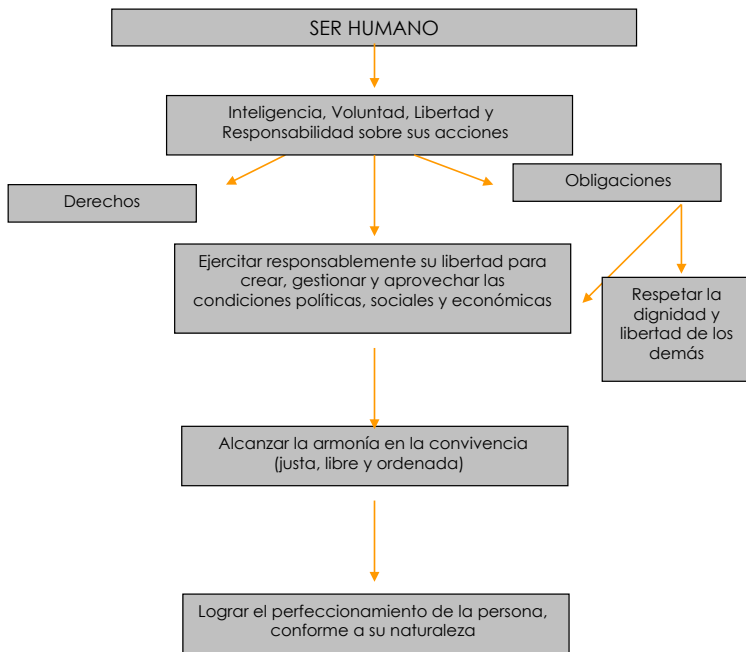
SER HUMANO

Inteligencia, Voluntad, Libertad y Responsabilidad sobre sus acciones

Derechos

Obligaciones

Ejercitar responsablemente su libertad para crear, gestionar y aprovechar las condiciones políticas, sociales y económicas

Respetar la dignidad y libertad de los demás

Alcanzar la armonía en la convivencia (justa, libre y ordenada)

Lograr el perfeccionamiento de la persona, conforme a su naturaleza